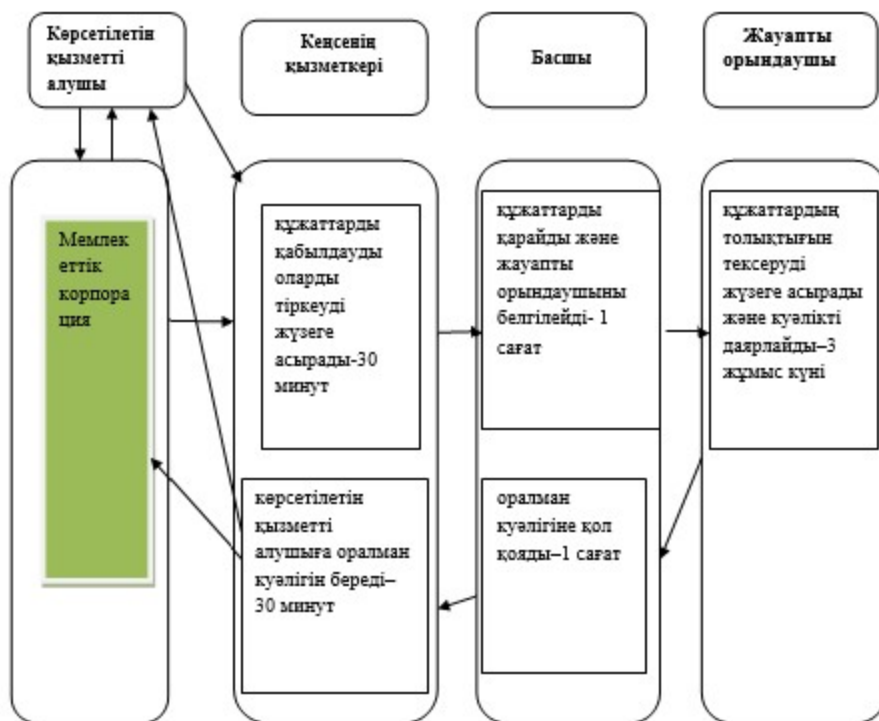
Көрсетілетін қызметті алушы

Кеңсенің қызметкері

Басшы

Жауапты орындаушы

Мемлекеттік корпорация

құжаттарды қабылдауды оларды тіркеуді жүзеге асырады-30 минут

құжаттарды қарайды және жауапты орындаушыны белгілейді- 1 сағат

құжаттардың толықтығын тексеруді жүзеге асырады және куәлікті даярлайды–3 жұмыс күні

көрсетілетін қызметті алушыға оралман куәлігін береді–30 минут

оралман куәлігіне қол қояды–1 сағат